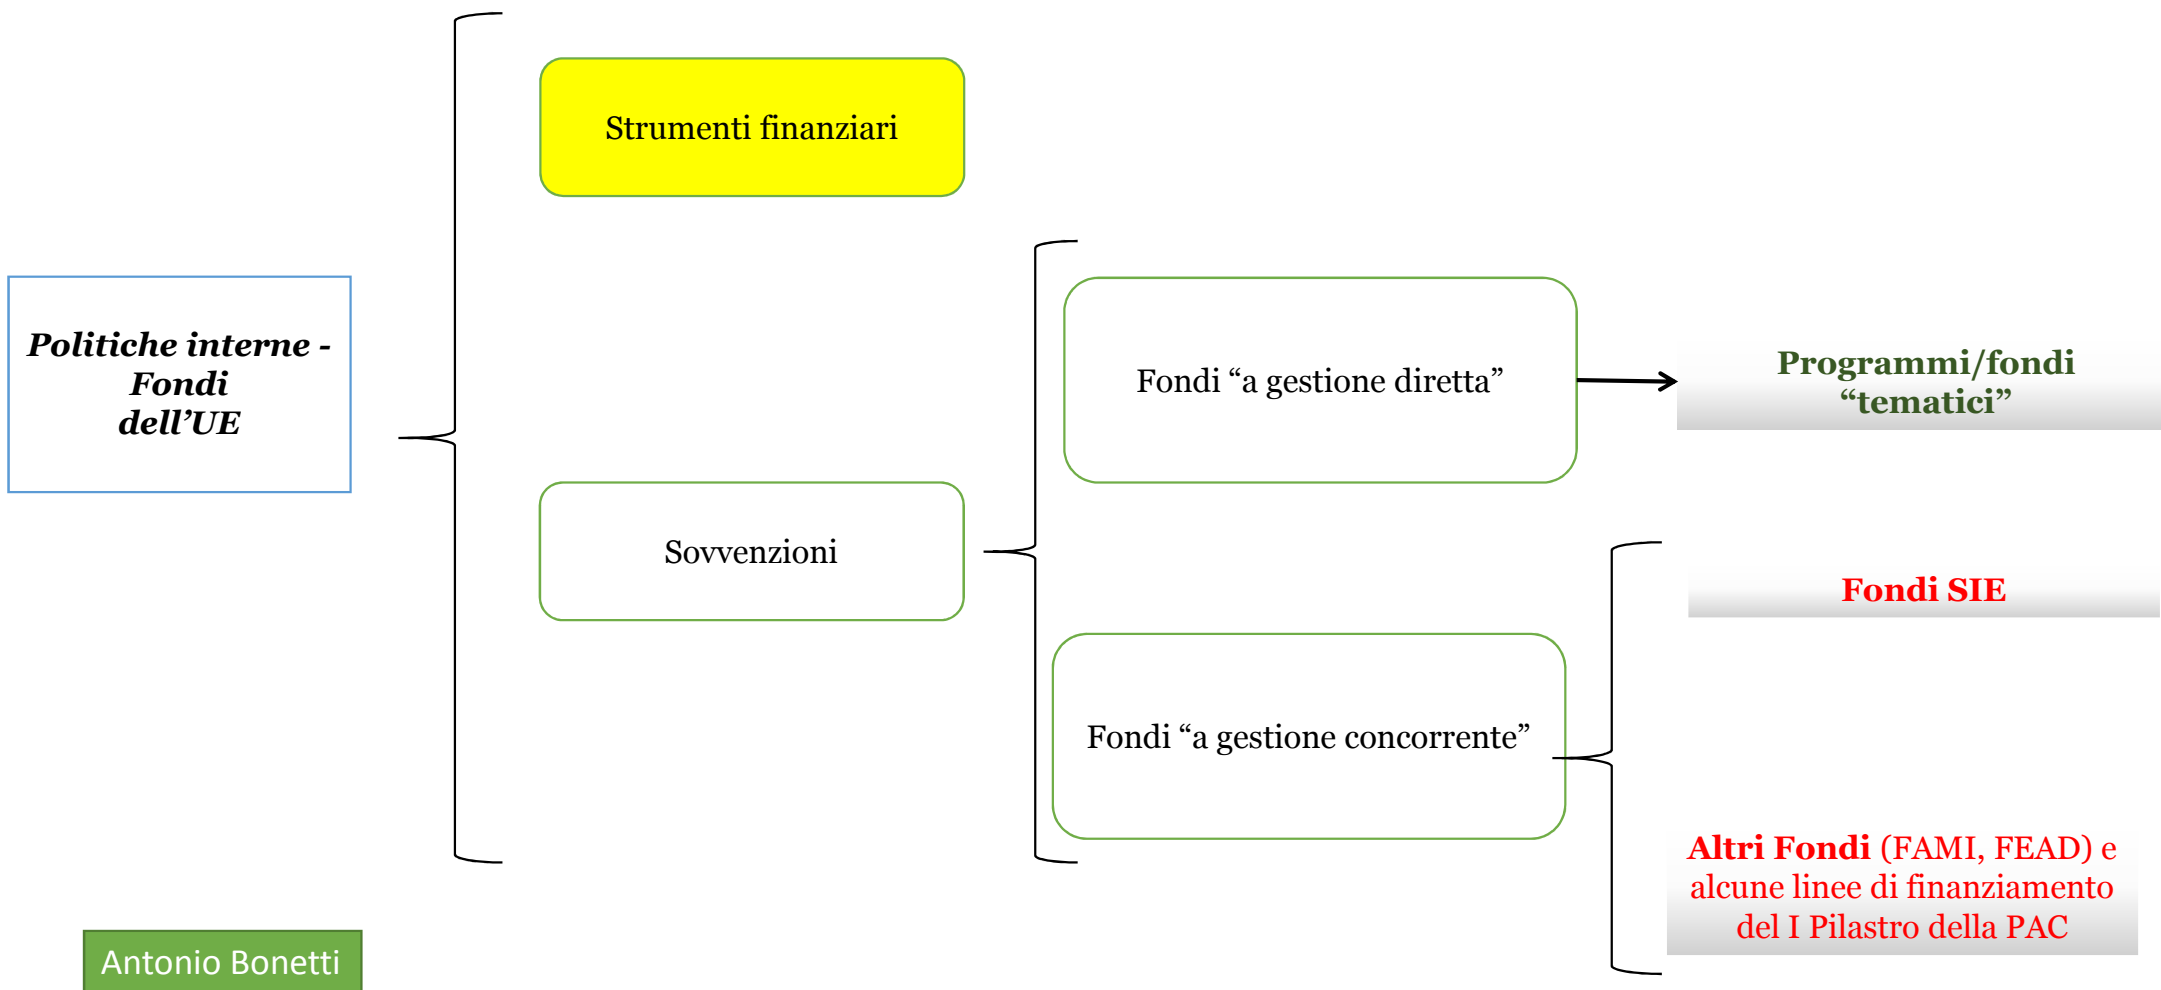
Politiche interne - Fondi dell’UE

Strumenti finanziari

Sovvenzioni

Fondi “a gestione diretta”

Programmi/fondi “tematici”

Fondi “a gestione concorrente”

Fondi SIE

Altri Fondi (FAMI, FEAD) e alcune linee di finanziamento del I Pilastro della PAC

Antonio Bonetti